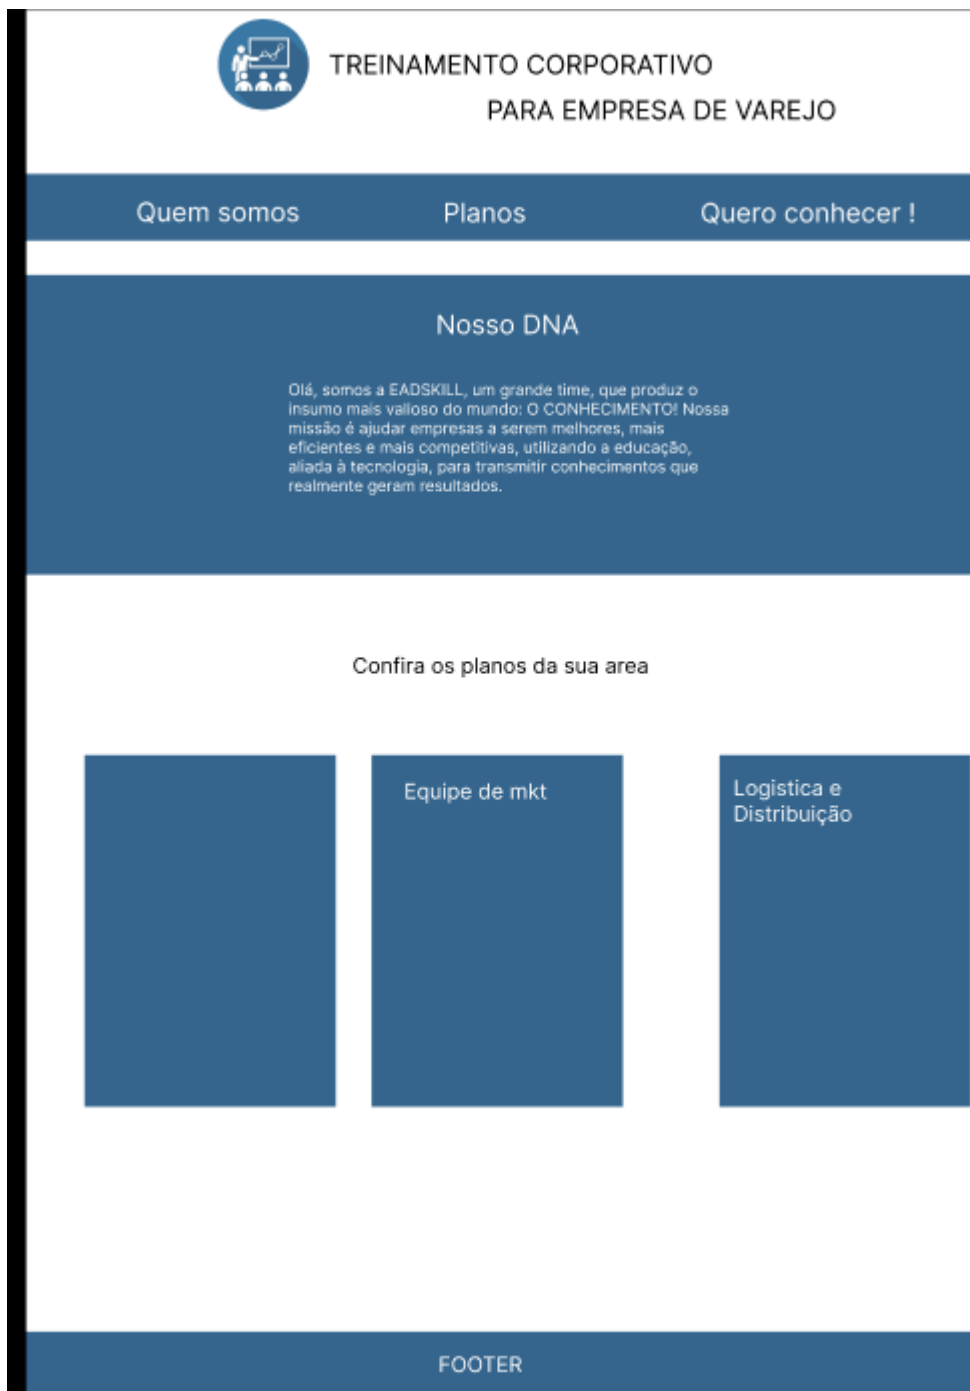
TREINAMENTO CORPORATIVO
PARA EMPRESA DE VAREJO

Quem somos
Planos
Quero conhecer !

Nosso DNA

Olá, somos a EADSKILL, um grande time, que produz o insumo mais valioso do mundo: O CONHECIMENTO! Nossa missão é ajudar empresas a serem melhores, mais eficientes e mais competitivas, utilizando a educação, aliada à tecnologia, para transmitir conhecimentos que realmente geram resultados.

Confira os planos da sua area

Equipe de mkt

Logistica e Distribuição

FOOTER